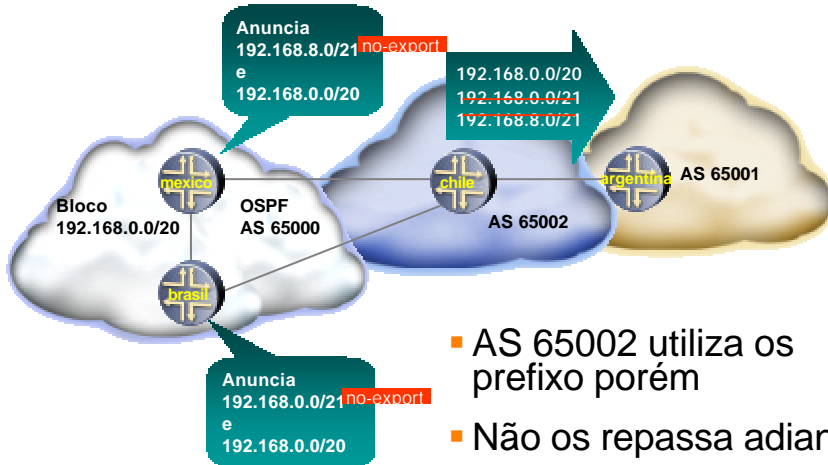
Anuncia
192.168.8.0/21 no-export
e
192.168.0.0/20

192.168.0.0/20
~~192.168.0.0/21~~
~~192.168.8.0/21~~

mexico

chile

argentina

AS 65001

Bloco
192.168.0.0/20

OSPF
AS 65000

AS 65002

brasil

Anuncia
192.168.0.0/21 no-export
e
192.168.0.0/20

AS 65002 utiliza os prefixo porém

Não os repassa adiar